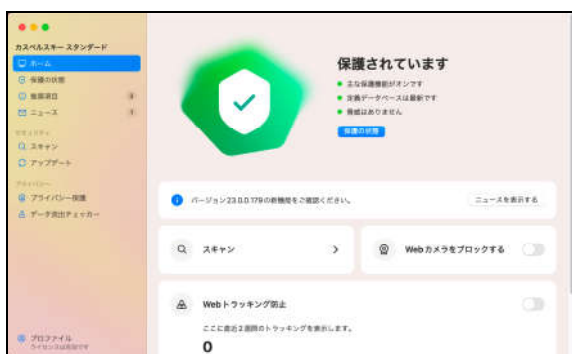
カスペルスキー スタンダード
ホーム
保護の状態
推奨項目
ニュース
セキュリティ
スキャン
アップデート
プライバシー
プライバシー保護
データ流出チェッカー
プロファイル
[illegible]

保護されています
主な保護機能がオンです
定義データベースは最新です
脅威はありません
保護の状態

バージョン23.0.0.179の新機能をご確認ください。
ニュースを表示する

スキャン
Webカメラをブロックする

Webトラッキング防止
ここに過去2週間のトラッキングを表示します。
0